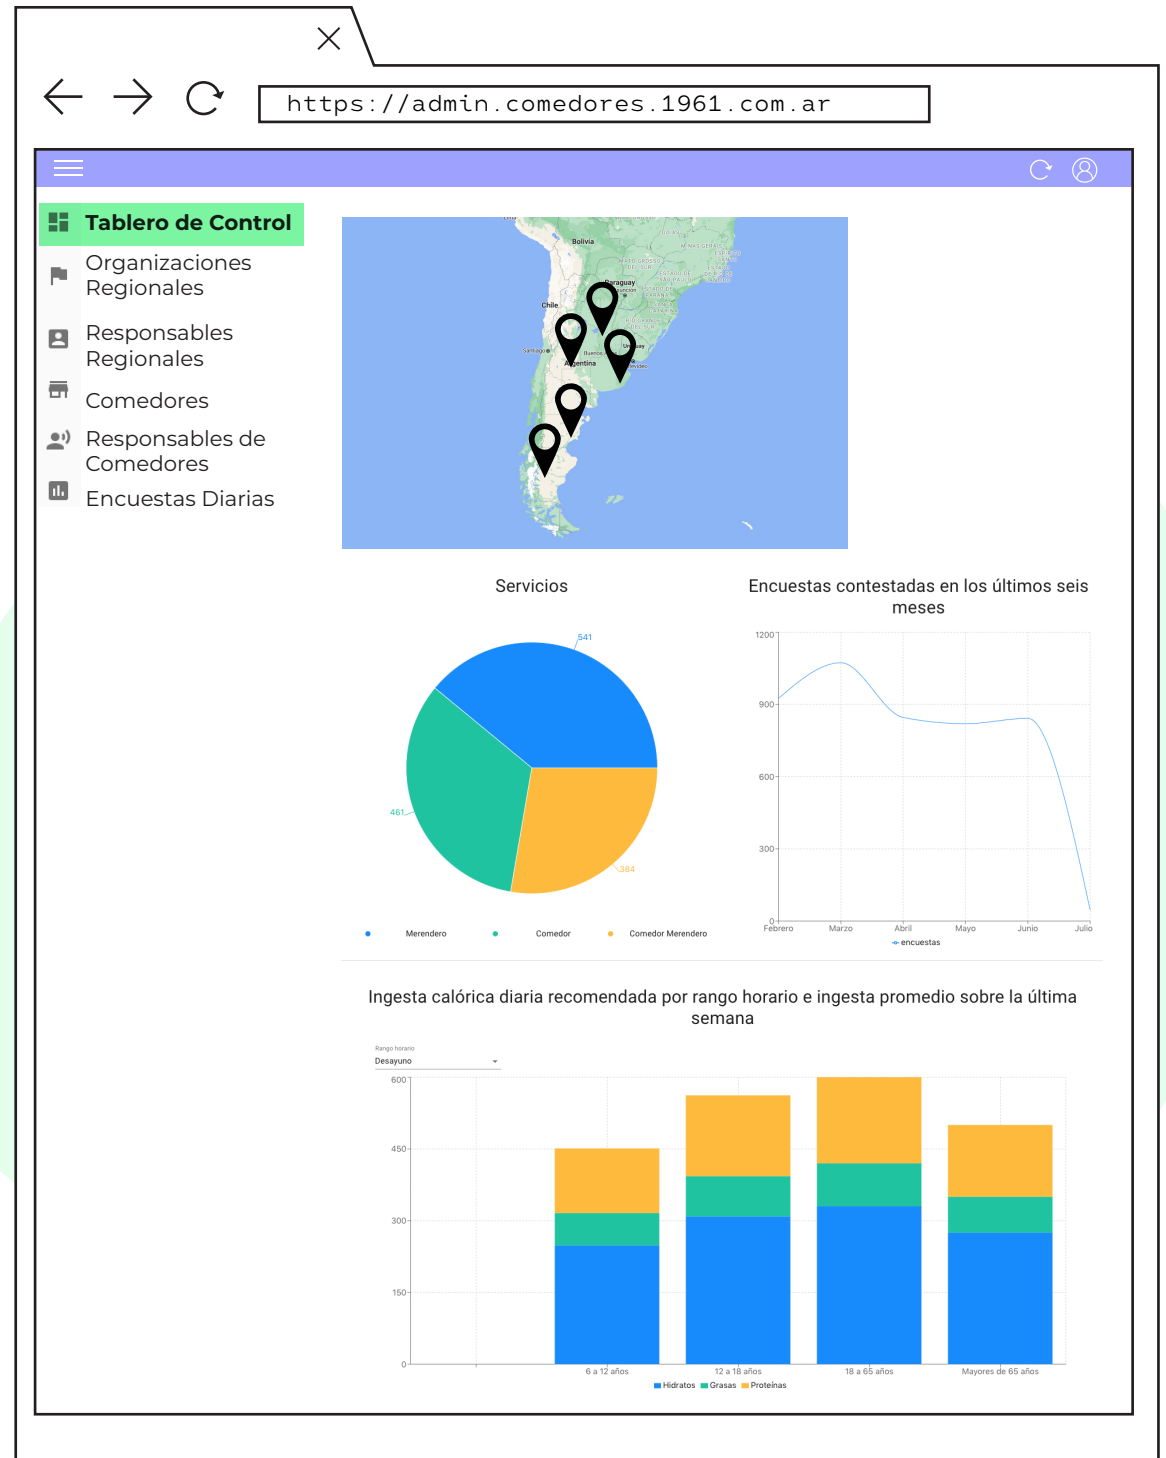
https://admin.comedores.1961.com.ar

Tablero de Control

Organizaciones Regionales

Responsables Regionales

Comedores

Responsables de Comedores

Encuestas Diarias

Bolivia
Paraguay
Chile
Santiago
Argentina
Uruguay

Servicios

541
461
384

Merendero
Comedor
Comedor Merendero

Encuestas contestadas en los últimos seis meses

1200
900
600
300
0
Febrero
Marzo
Abril
Mayo
Junio
Julio
encuestas

Ingesta calórica diaria recomendada por rango horario e ingesta promedio sobre la última semana

Rango horario
Desayuno

600
450
300
150
0
6 a 12 años
12 a 18 años
18 a 65 años
Mayores de 65 años
Hidratos
Grasas
Proteínas